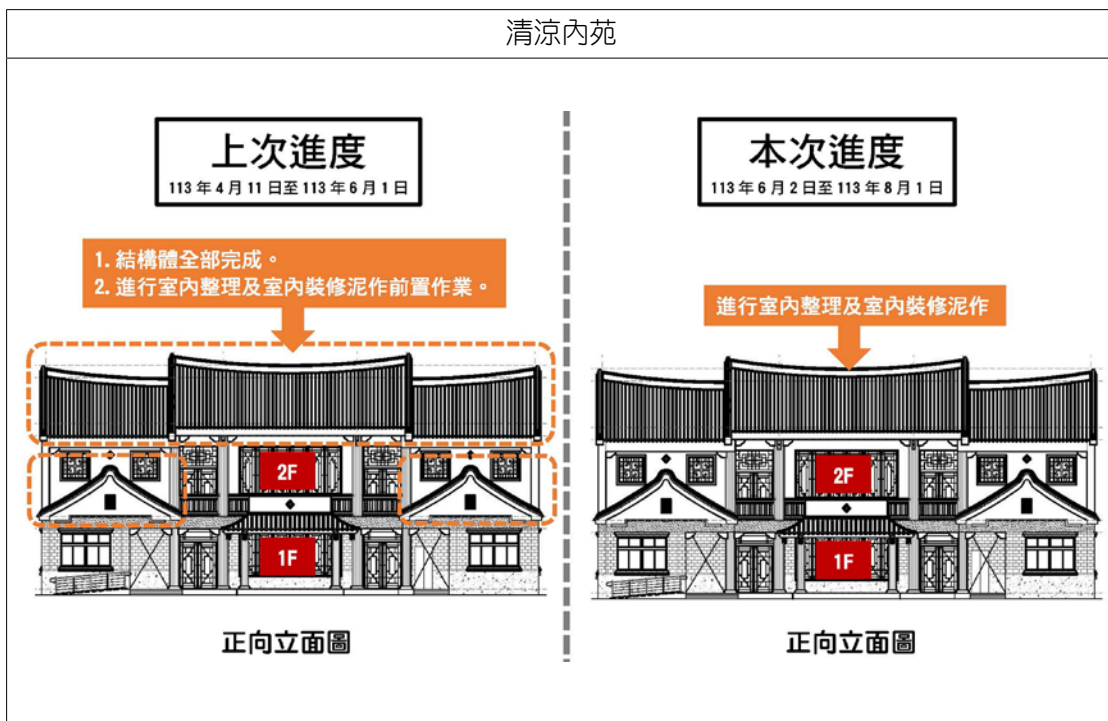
清涼內苑

上次進度
113 年 4 月 11 日至 113 年 6 月 1 日

1. 結構體全部完成。
2. 進行室內整理及室內裝修泥作前置作業。

2F

1F

正向立面圖

本次進度
113 年 6 月 2 日至 113 年 8 月 1 日

進行室內整理及室內裝修泥作

2F

1F

正向立面圖